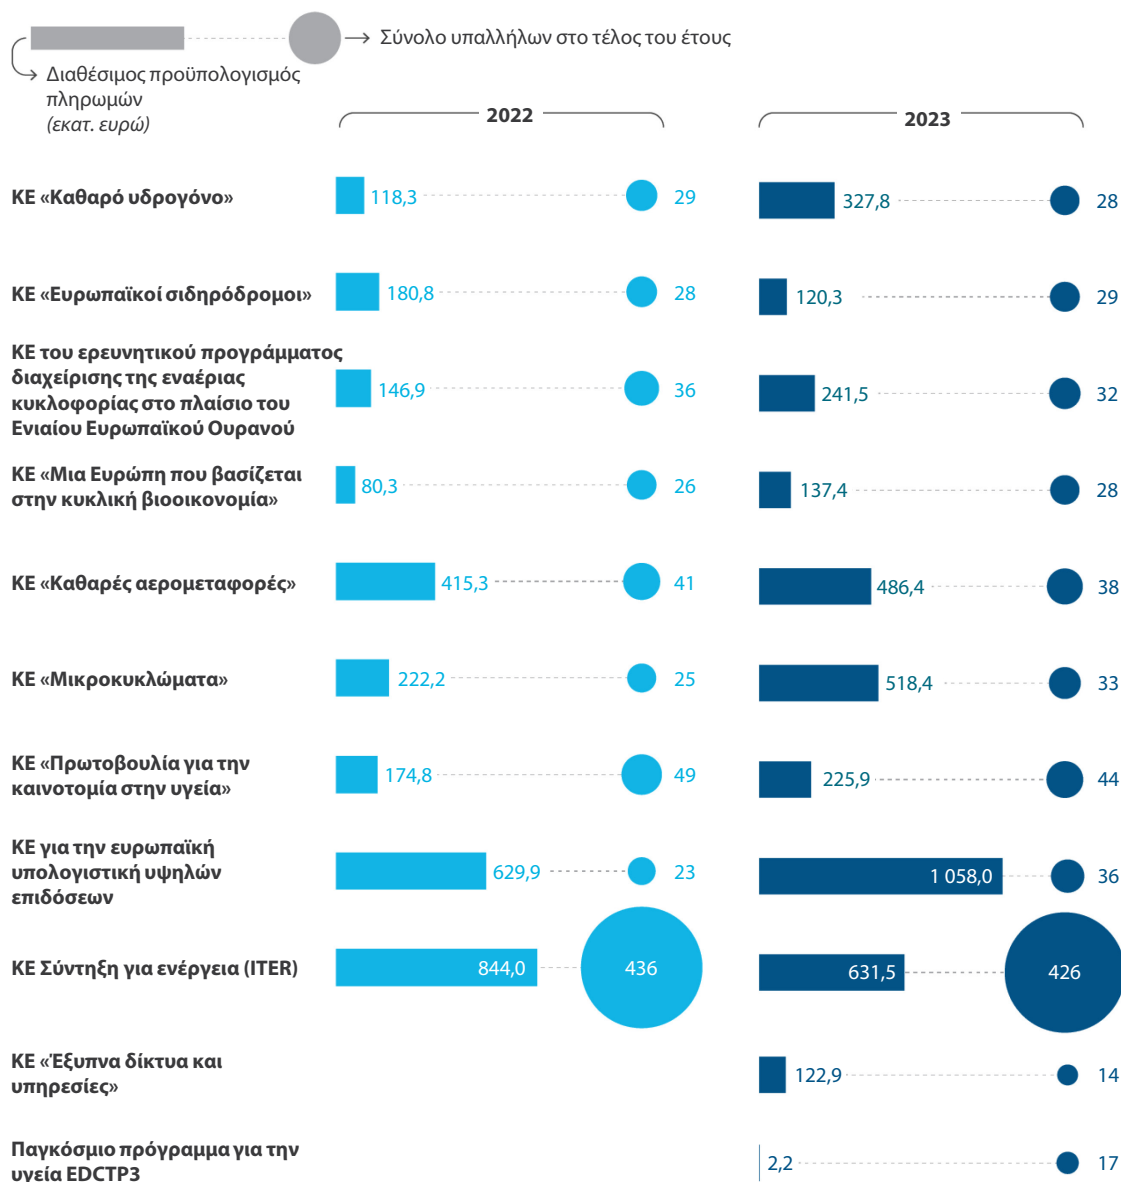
Σύνολο υπαλλήλων στο τέλος του έτους

Διαθέσιμος προϋπολογισμός πληρωμών (εκατ. ευρώ)

2022

2023

| | 2022 | | 2023 | |
|---|---|---|---|---|
| ΚΕ «Καθαρό υδρογόνο» | 118,3 | 29 | 327,8 | 28 |
| ΚΕ «Ευρωπαϊκοί σιδηρόδρομοι» | 180,8 | 28 | 120,3 | 29 |
| ΚΕ του ερευνητικού προγράμματος διαχείρισης της εναέριας κυκλοφορίας στο πλαίσιο του Ενιαίου Ευρωπαϊκού Ουρανού | 146,9 | 36 | 241,5 | 32 |
| ΚΕ «Μια Ευρώπη που βασίζεται στην κυκλική βιοοικονομία» | 80,3 | 26 | 137,4 | 28 |
| ΚΕ «Καθαρές αερομεταφορές» | 415,3 | 41 | 486,4 | 38 |
| ΚΕ «Μικροκυκλώματα» | 222,2 | 25 | 518,4 | 33 |
| ΚΕ «Πρωτοβουλία για την καινοτομία στην υγεία» | 174,8 | 49 | 225,9 | 44 |
| ΚΕ για την ευρωπαϊκή υπολογιστική υψηλών επιδόσεων | 629,9 | 23 | 1 058,0 | 36 |
| ΚΕ Σύντηξη για ενέργεια (ITER) | 844,0 | 436 | 631,5 | 426 |
| ΚΕ «Έξυπνα δίκτυα και υπηρεσίες» | | | 122,9 | 14 |
| Παγκόσμιο πρόγραμμα για την υγεία EDCTP3 | | | 2,2 | 17 |